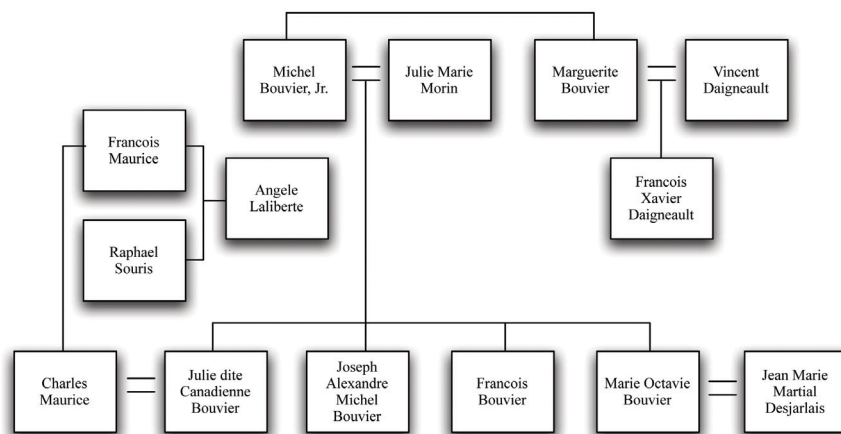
Michel Bouvier, Jr.

Julie Marie Morin

Marguerite Bouvier

Vincent Daigneault

Francois Maurice

Angele Laliberte

Raphael Souris

Francois Xavier Daigneault

Charles Maurice

Julie dite Canadienne Bouvier

Joseph Alexandre Michel Bouvier

Francois Bouvier

Marie Octavie Bouvier

Jean Marie Martial Desjarlais